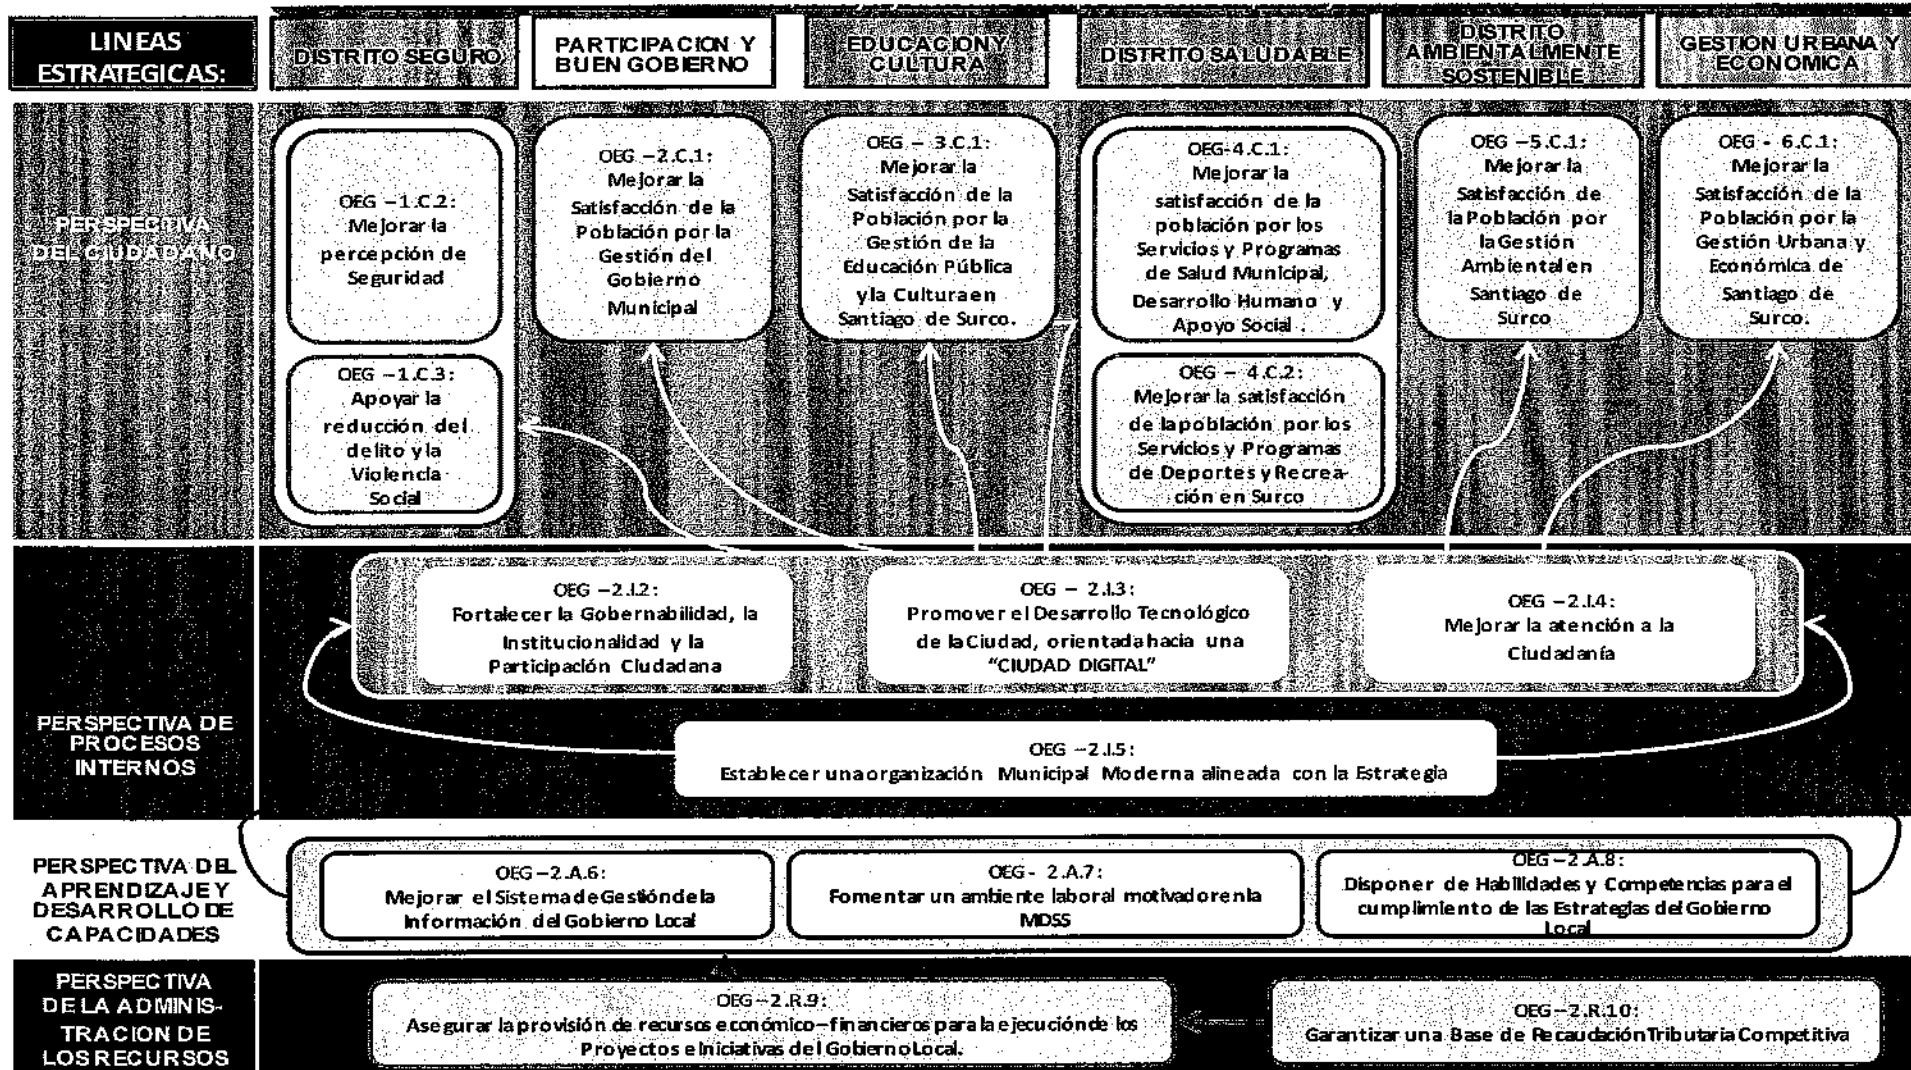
LINEAS ESTRATEGICAS:

DISTRITO SEGURO

PARTICIPACION Y BUEN GOBIERNO

EDUCACION Y CULTURA

DISTRITO SALUDABLE

DISTRITO AMBIENTALMENTE SOSTENIBLE

GESTION URBANA Y ECONOMICA

PERSPECTIVA DEL CIUDADANO

OEG – 1.C.2: Mejorar la percepción de Seguridad

OEG – 1.C.3: Apoyar la reducción del delito y la Violencia Social

OEG – 2.C.1: Mejorar la Satisfacción de la Población por la Gestión del Gobierno Municipal

OEG – 3.C.1: Mejorar la Satisfacción de la Población por la Gestión de la Educación Pública y la Cultura en Santiago de Surco.

OEG-4.C.1: Mejorar la satisfacción de la población por los Servicios y Programas de Salud Municipal, Desarrollo Humano y Apoyo Social .

OEG – 4.C.2: Mejorar la satisfacción de la población por los Servicios y Programas de Deportes y Recreación en Surco

OEG – 5.C.1: Mejorar la Satisfacción de la Población por la Gestión Ambiental en Santiago de Surco

OEG - 6.C.1: Mejorar la Satisfacción de la Población por la Gestión Urbana y Económica de Santiago de Surco.

PERSPECTIVA DE PROCESOS INTERNOS

OEG – 2.I.2: Fortalecer la Gobernabilidad, la Institucionalidad y la Participación Ciudadana

OEG – 2.I.3: Promover el Desarrollo Tecnológico de la Ciudad, orientada hacia una "CIUDAD DIGITAL"

OEG – 2.I.4: Mejorar la atención a la Ciudadanía

OEG – 2.I.5: Establecer una organización Municipal Moderna alineada con la Estrategia

PERSPECTIVA DEL APRENDIZAJE Y DESARROLLO DE CAPACIDADES

OEG – 2.A.6: Mejorar el Sistema de Gestión de la Información del Gobierno Local

OEG - 2.A.7: Fomentar un ambiente laboral motivador en la MDSS

OEG – 2.A.8: Disponer de Habilidades y Competencias para el cumplimiento de las Estrategias del Gobierno Local

PERSPECTIVA DE LA ADMINISTRACION DE LOS RECURSOS

OEG – 2.R.9: Asegurar la provisión de recursos económico – financieros para la ejecución de los Proyectos e Iniciativas del Gobierno Local.

OEG – 2.R.10: Garantizar una Base de Recaudación Tributaria Competitiva